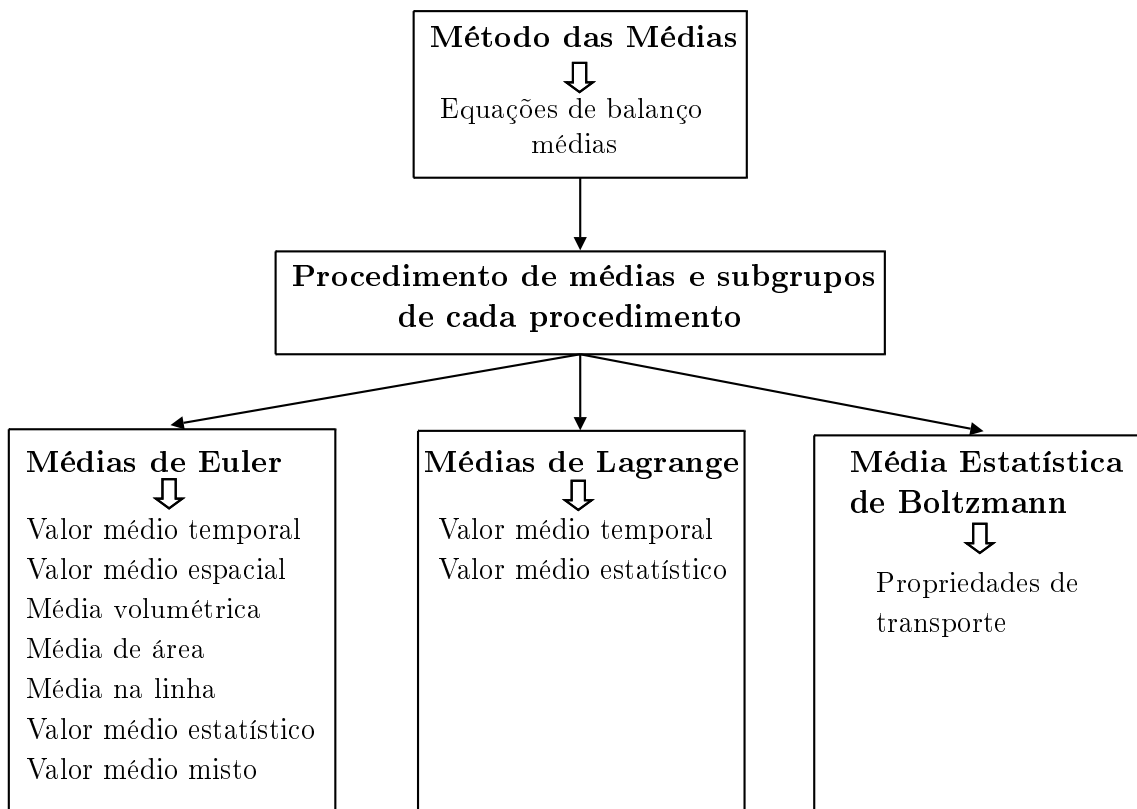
Método das Médias

Equações de balanço médias

Procedimento de médias e subgrupos de cada procedimento

Médias de Euler

Valor médio temporal
Valor médio espacial
Média volumétrica
Média de área
Média na linha
Valor médio estatístico
Valor médio misto

Médias de Lagrange

Valor médio temporal
Valor médio estatístico

Média Estatística de Boltzmann

Propriedades de transporte